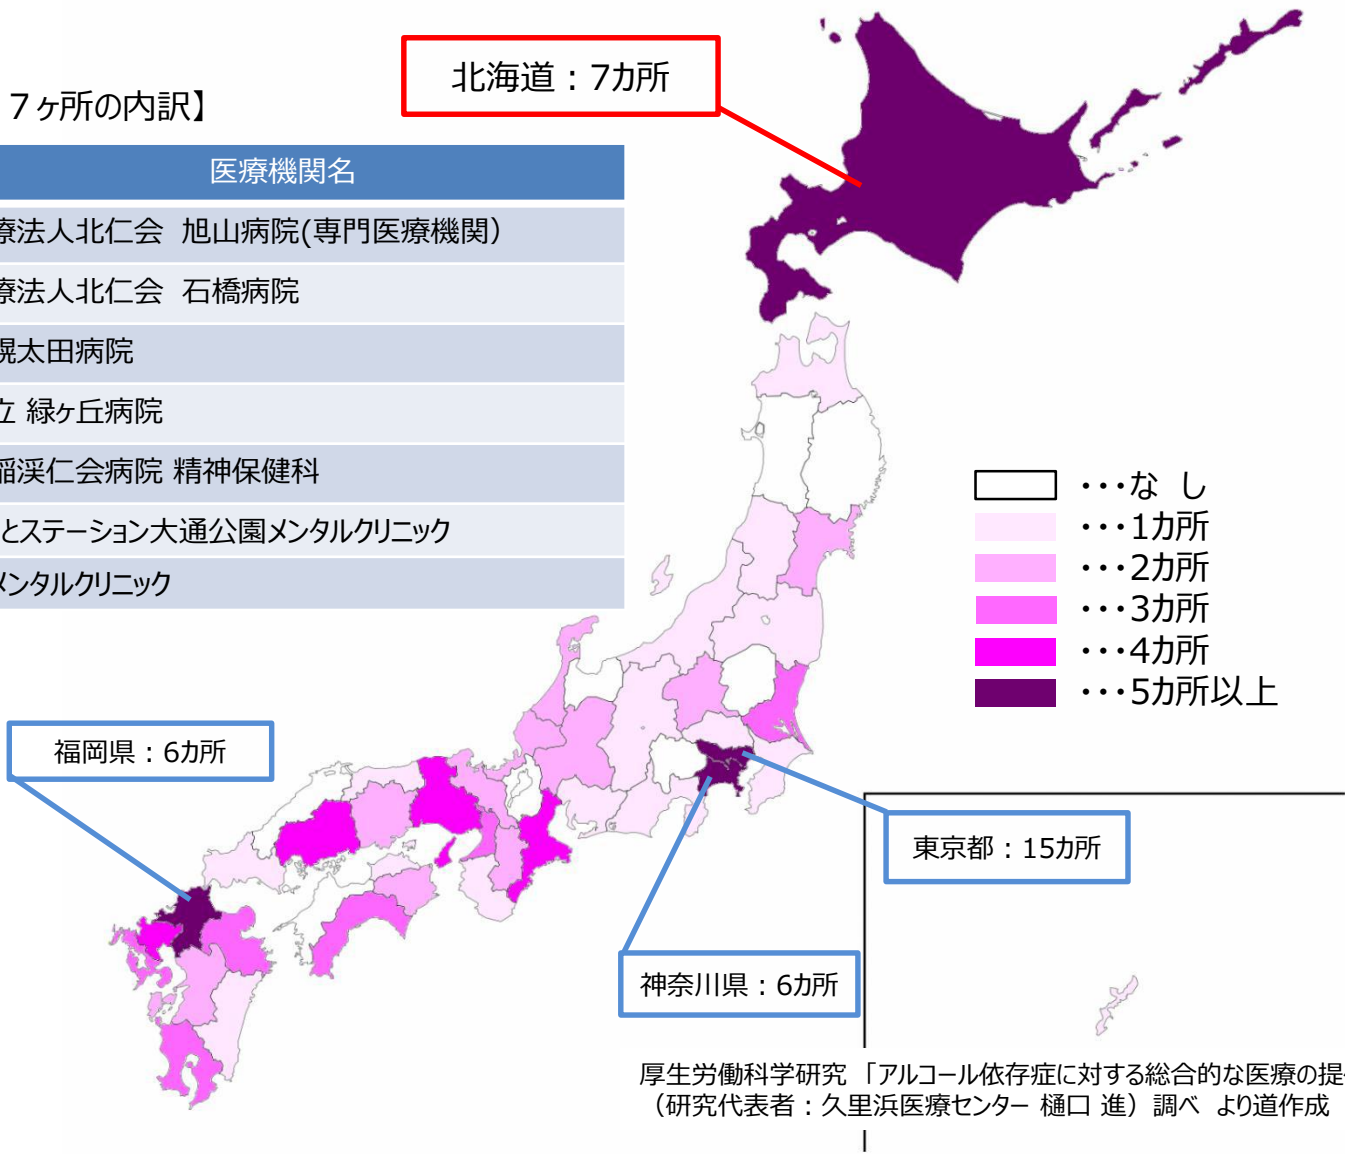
7ヶ所の内訳】

| 医療機関名 |
|---|
| 療法人北仁会　旭山病院(専門医療機関) |
| 療法人北仁会　石橋病院 |
| 幌太田病院 |
| 立 緑ヶ丘病院 |
| 稲渓仁会病院 精神保健科 |
| とステーション大通公園メンタルクリニック |
| メンタルクリニック |

北海道：7カ所

福岡県：6カ所

東京都：15カ所

神奈川県：6カ所

・・・な し
・・・1カ所
・・・2カ所
・・・3カ所
・・・4カ所
・・・5カ所以上

厚生労働科学研究 「アルコール依存症に対する総合的な医療の提
（研究代表者：久里浜医療センター 樋口 進）調べ より道作成